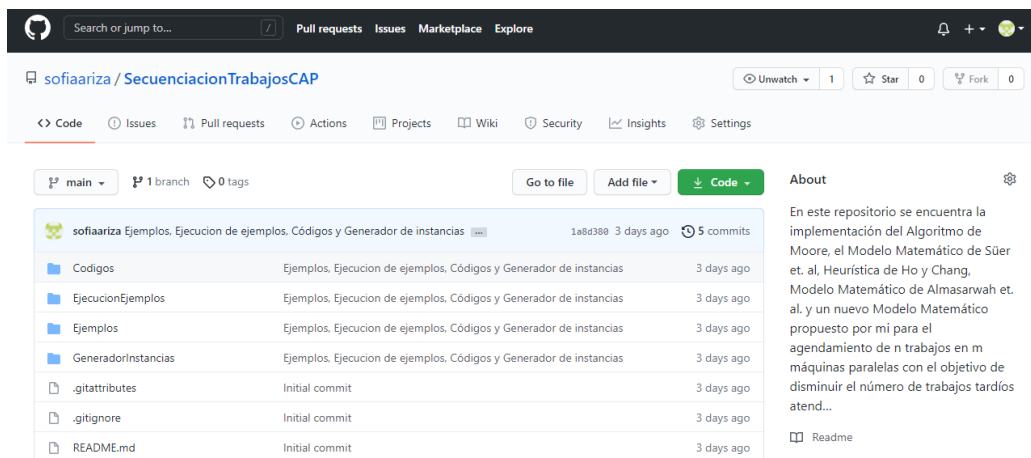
Search or jump to... / Pull requests Issues Marketplace Explore

sofiaariza / SecuenciacionTrabajosCAP

Unwatch 1 Star 0 Fork 0

Code Issues Pull requests Actions Projects Wiki Security Insights Settings

main 1 branch 0 tags

Go to file Add file Code

sofiaariza Ejemplos, Ejecucion de ejemplos, Códigos y Generador de instancias ... 1a8d380 3 days ago 5 commits

| | | |
|---|---|---|
| Codigos | Ejemplos, Ejecucion de ejemplos, Códigos y Generador de instancias | 3 days ago |
| EjecucionEjemplos | Ejemplos, Ejecucion de ejemplos, Códigos y Generador de instancias | 3 days ago |
| Ejemplos | Ejemplos, Ejecucion de ejemplos, Códigos y Generador de instancias | 3 days ago |
| GeneradorInstancias | Ejemplos, Ejecucion de ejemplos, Códigos y Generador de instancias | 3 days ago |
| .gitattributes | Initial commit | 3 days ago |
| .gitignore | Initial commit | 3 days ago |
| README.md | Initial commit | 3 days ago |

About

En este repositorio se encuentra la implementación del Algoritmo de Moore, el Modelo Matemático de Süer et. al, Heurística de Ho y Chang, Modelo Matemático de Almasarwah et. al. y un nuevo Modelo Matemático propuesto por mi para el agendamiento de n trabajos en m máquinas paralelas con el objetivo de disminuir el número de trabajos tardíos atend...

Readme